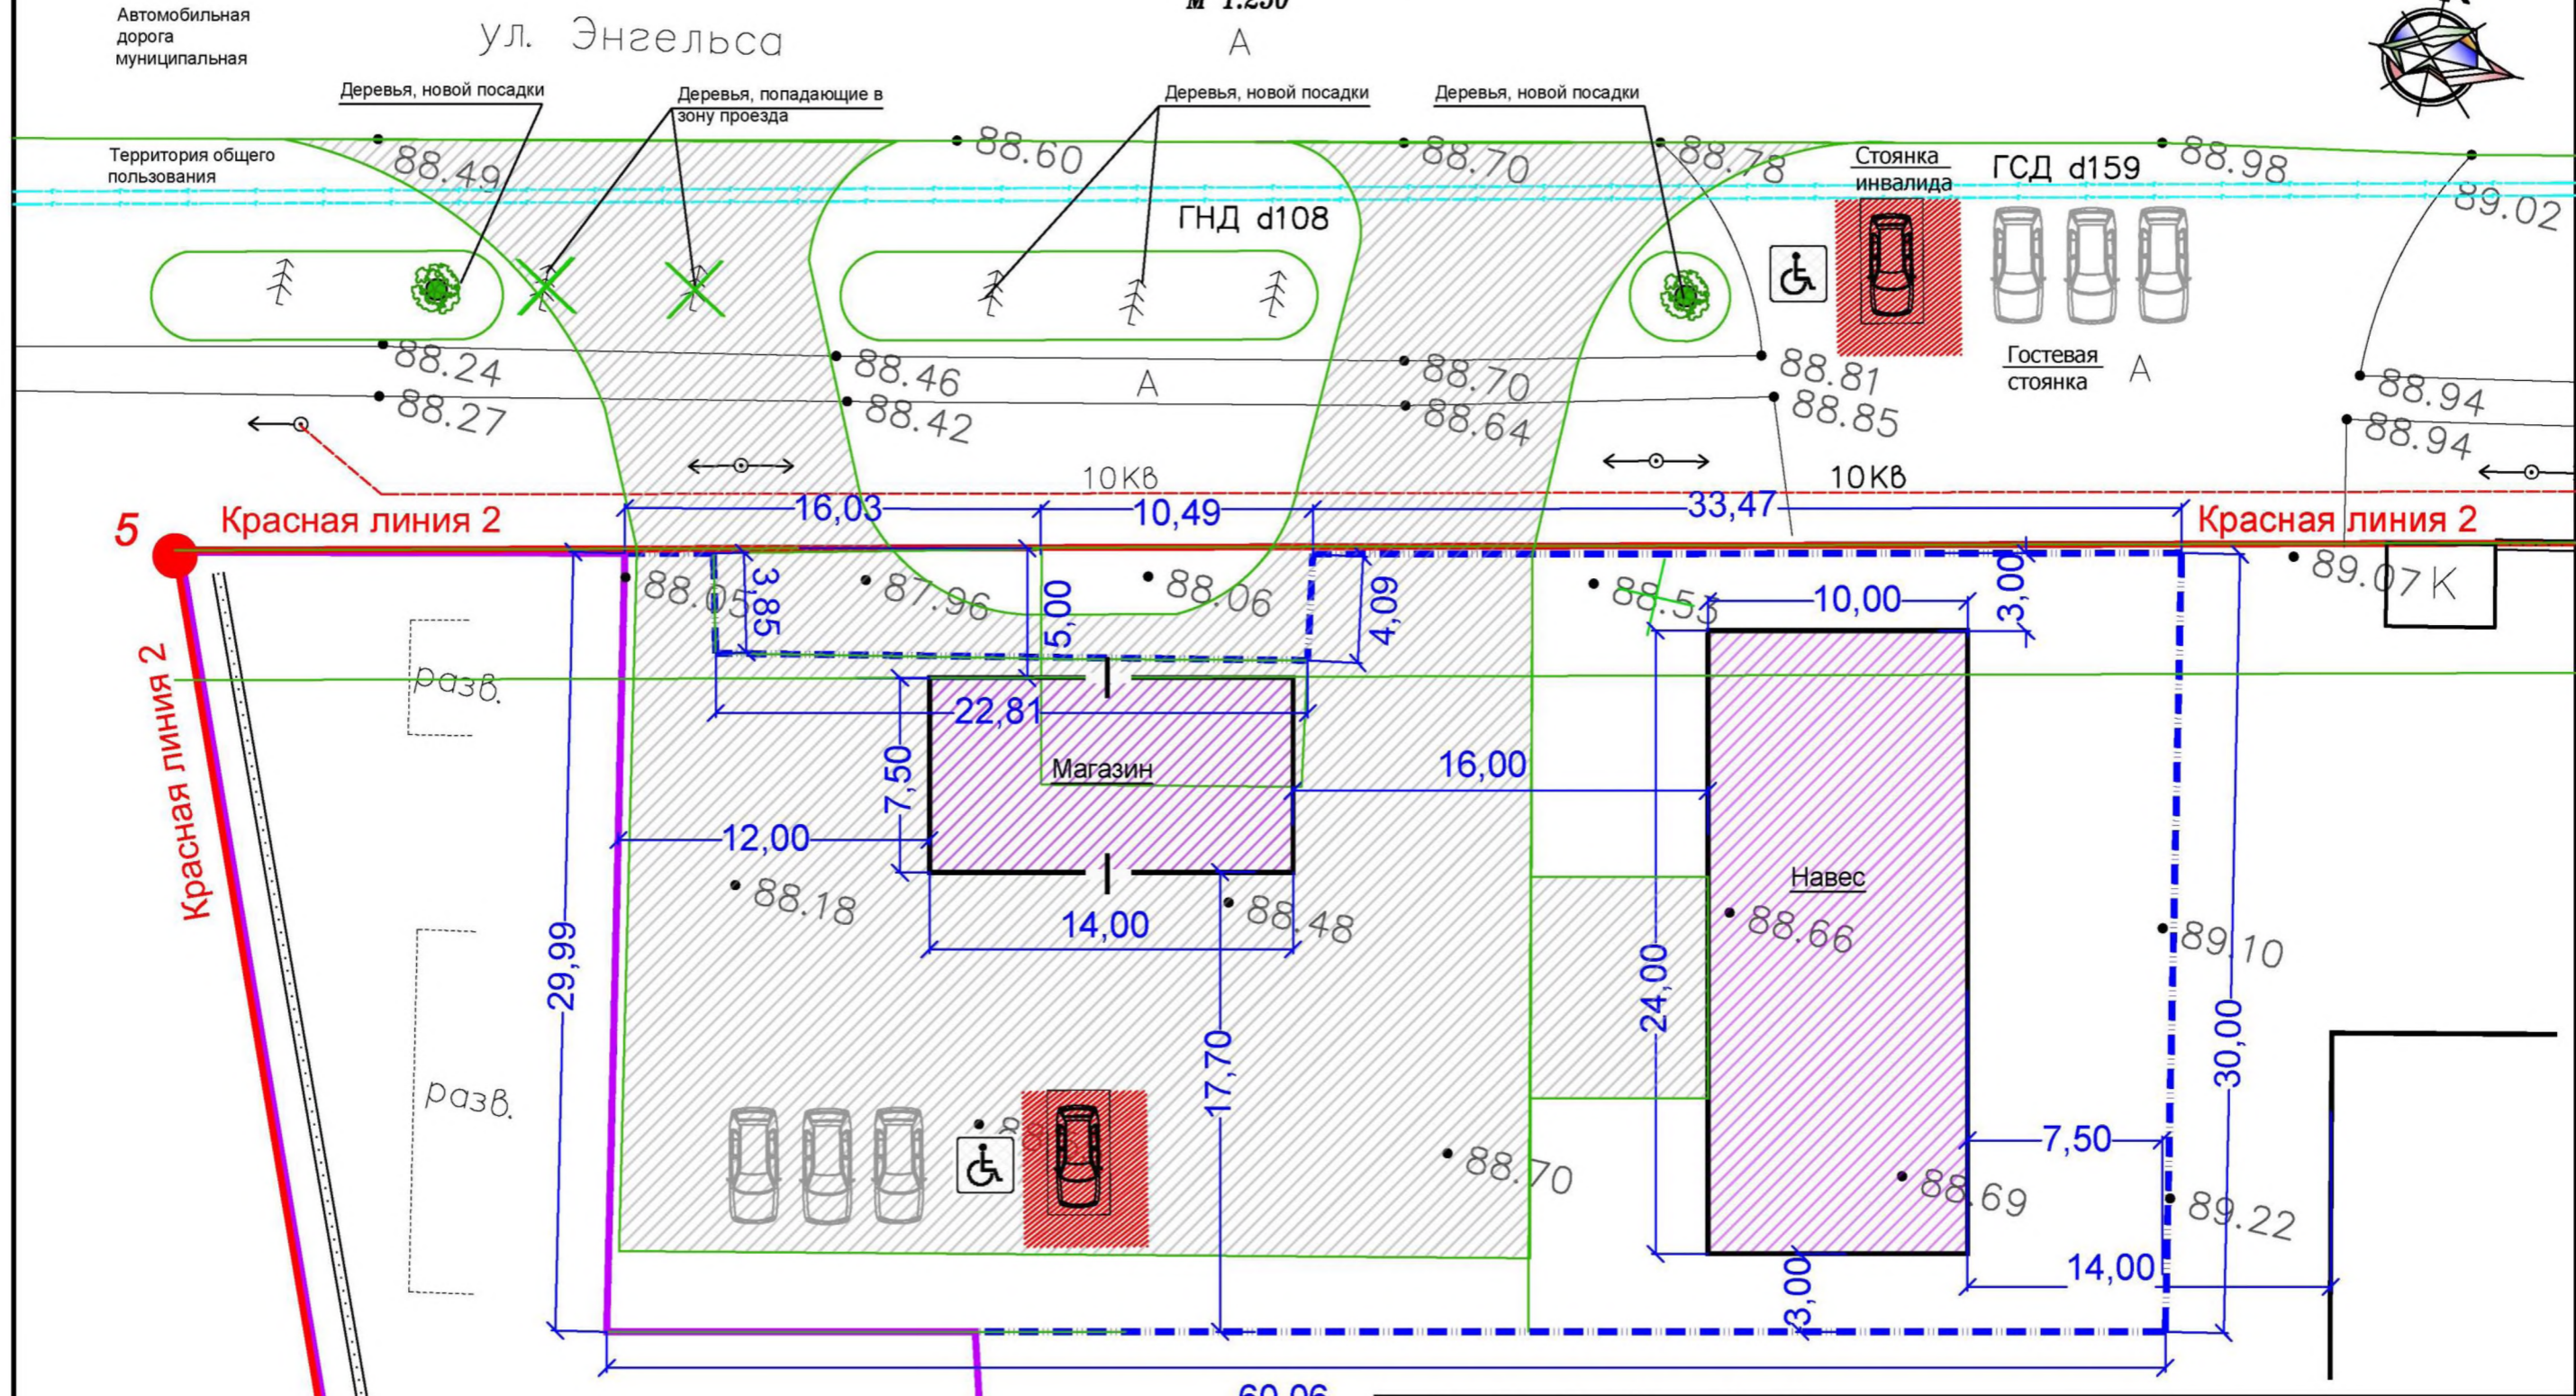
Автомобильная дорога муниципальная

ул. Энгельса

А

Деревья, новой посадки

Деревья, попадающие в зону проезда

Деревья, новой посадки

Деревья, новой посадки

Территория общего пользования

88.49

88.60

88.70

88.78

Стоянка инвалида

ГСД d159

88.98

89.02

ГНД d108

88.24

88.46

88.70

88.81

Гостевая стоянка

А

88.27

88.42

А

88.64

88.85

88.94

88.94

10Кв

10Кв

16,03

10,49

33,47

5

Красная линия 2

Красная линия 2

89.07

К

88.05

3,85

87.96

5,00

88.06

4,09

88.55

10,00

3,00

Красная линия 2

разв.

22,81

Магазин

16,00

7,50

12,00

Навес

88.18

14,00

88.48

88.66

89.10

29,99

24,00

30,00

17,70

разв.

88.70

7,50

88.69

89.22

3,00

14,00

60,06